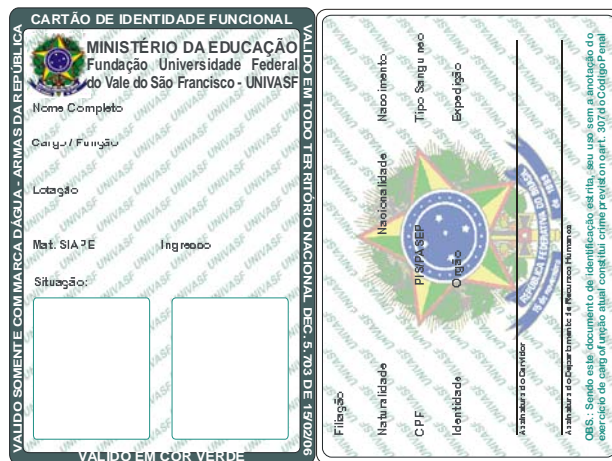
CARTÃO DE IDENTIDADE FUNCIONAL

VALIDO SOMENTE COM MARCA D'ÁGUA - ARMAS DA REPÚBLICA

MINISTÉRIO DA EDUCAÇÃO
Fundação Universidade Federal do Vale do São Francisco - UNIVASF

Nome Completo

Cargo / Função

Lotação

Mat. SIAPE

Ingresso

Situação:

VALIDO EM TODO TERRITÓRIO NACIONAL DEC. 5.703 DE 15/02/06

VALIDO EM COR VERDE

Filiação

Naturalidade

Nacionalidade

Nascimento

CPF

PIS/PASEP

Tipo Sanguíneo

Identidade

Orgão

Expedição

Assinatura do Servidor

Assinatura do Departamento de Recursos Humanos

OBS.: Sendo este documento de identificação escrita, seu uso sem a anotação do exercício do cargo ou função atual constitui crime previsto no art. 307 do Código Penal

UNIVASF